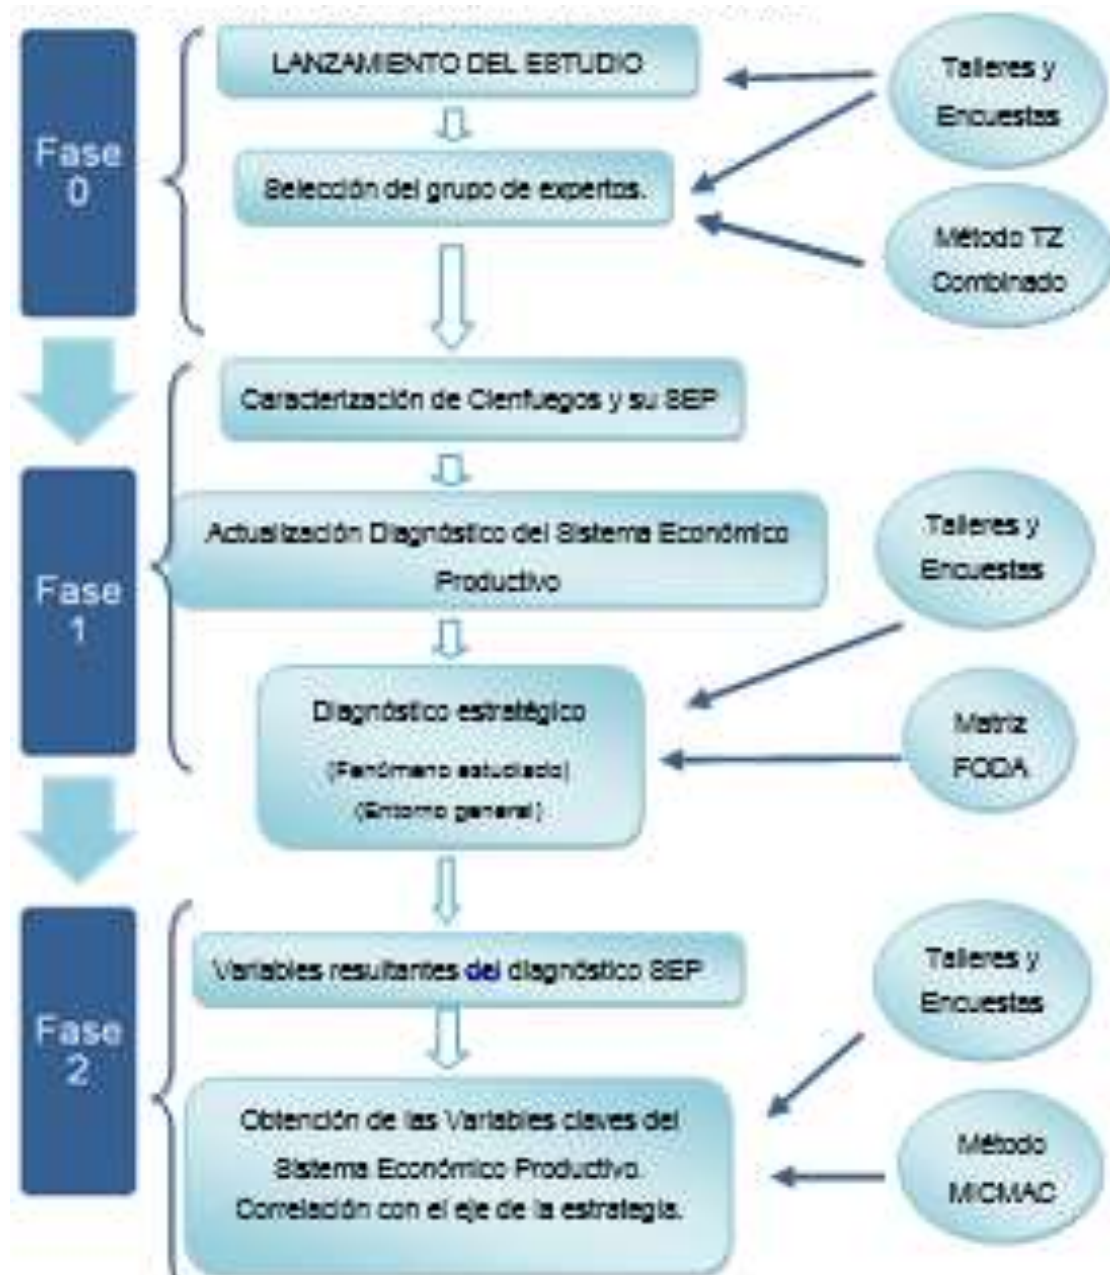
Fase 0

LANZAMIENTO DEL ESTUDIO

Talleres y Encuestas

Selección del grupo de expertos.

Método TZ Combinado

Fase 1

Caracterización de Cienfuegos y su SEP

Actualización Diagnóstico del Sistema Económico Productivo

Talleres y Encuestas

Diagnóstico estratégico

(Fenómeno estudiado)

(Entorno general)

Matriz FODA

Fase 2

Variables resultantes del diagnóstico SEP

Talleres y Encuestas

Obtención de las Variables claves del Sistema Económico Productivo. Correlación con el eje de la estrategia.

Método MICMAC